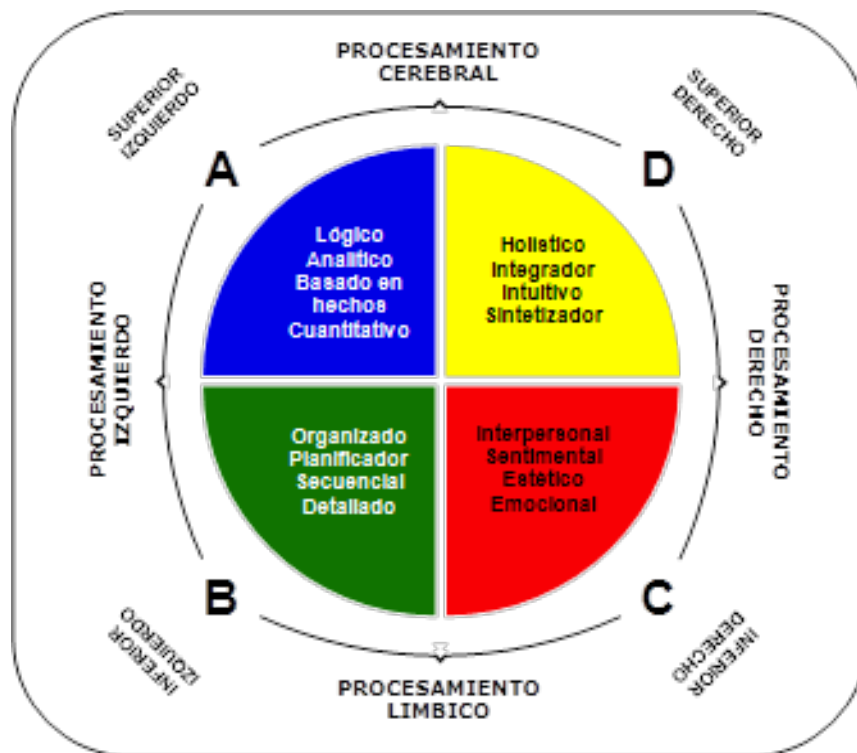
PROCESAMIENTO CEREBRAL

SUPERIOR IZQUIERDO

SUPERIOR DERECHO

A

D

Lógico
Analítico
Basado en hechos
Cuantitativo

Holístico
Integrador
Intuitivo
Sintetizador

PROCESAMIENTO IZQUIERDO

PROCESAMIENTO DERECHO

Organizado
Planificador
Secuencial
Detallado

Interpersonal
Sentimental
Estético
Emocional

B

C

INFERIOR IZQUIERDO

INFERIOR DERECHO

PROCESAMIENTO LIMBICO